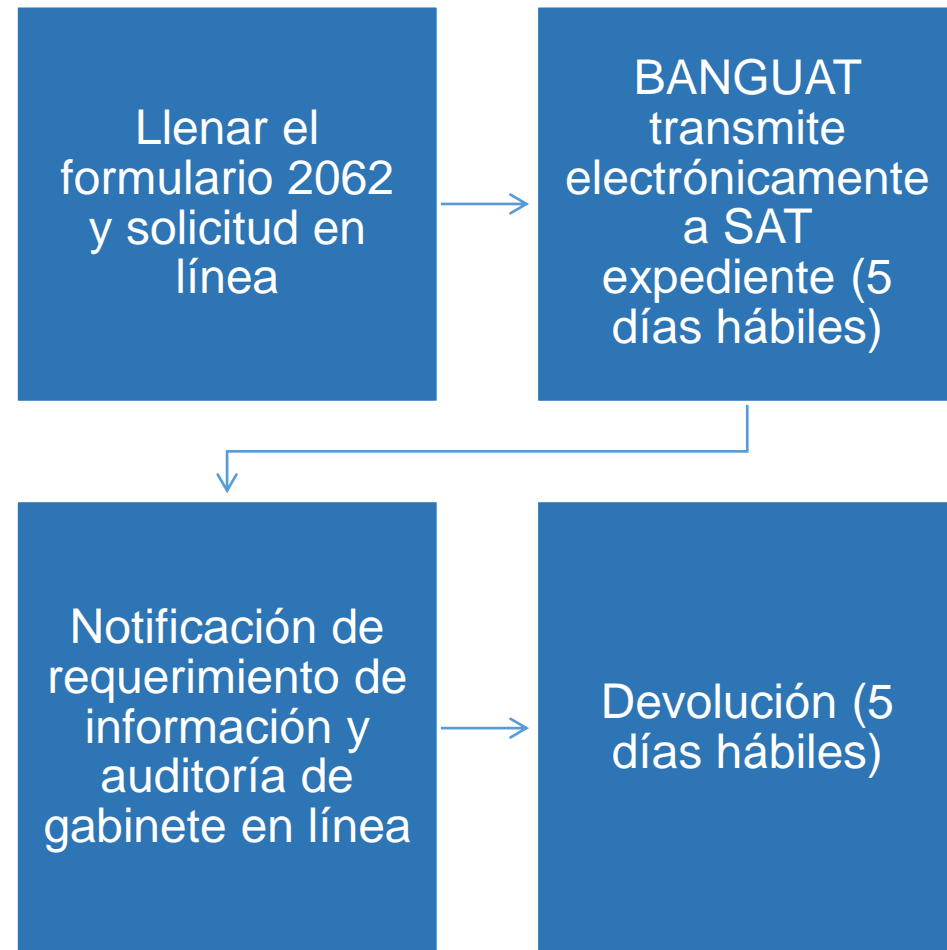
Llenar el formulario 2062 y solicitud en línea

BANGUAT transmite electrónicamente a SAT expediente (5 días hábiles)

Notificación de requerimiento de información y auditoría de gabinete en línea

Devolución (5 días hábiles)